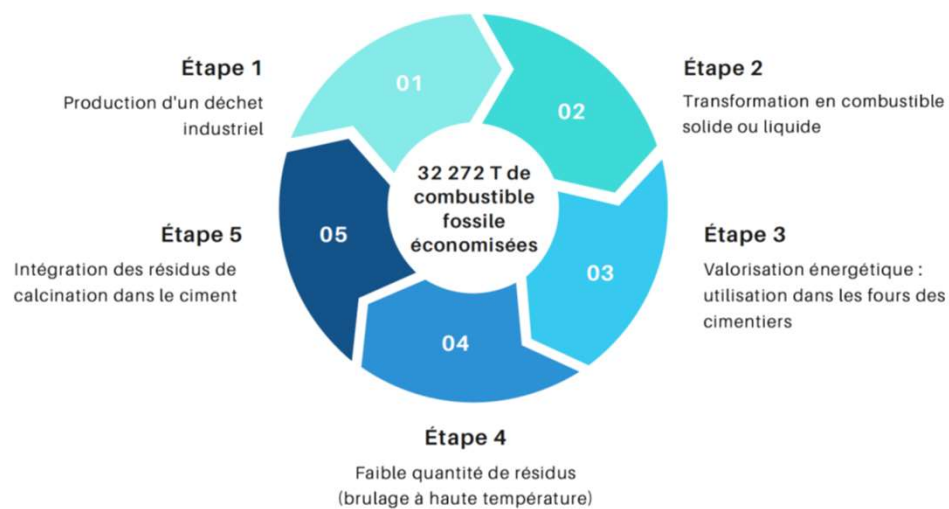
Étape 1
Production d'un déchet industriel

01

Étape 2
Transformation en combustible solide ou liquide

02

32 272 T de combustible fossile économisées

Étape 5
Intégration des résidus de calcination dans le ciment

05

Étape 3
Valorisation énergétique : utilisation dans les fours des cimentiers

03

04

Étape 4
Faible quantité de résidus (brulage à haute température)